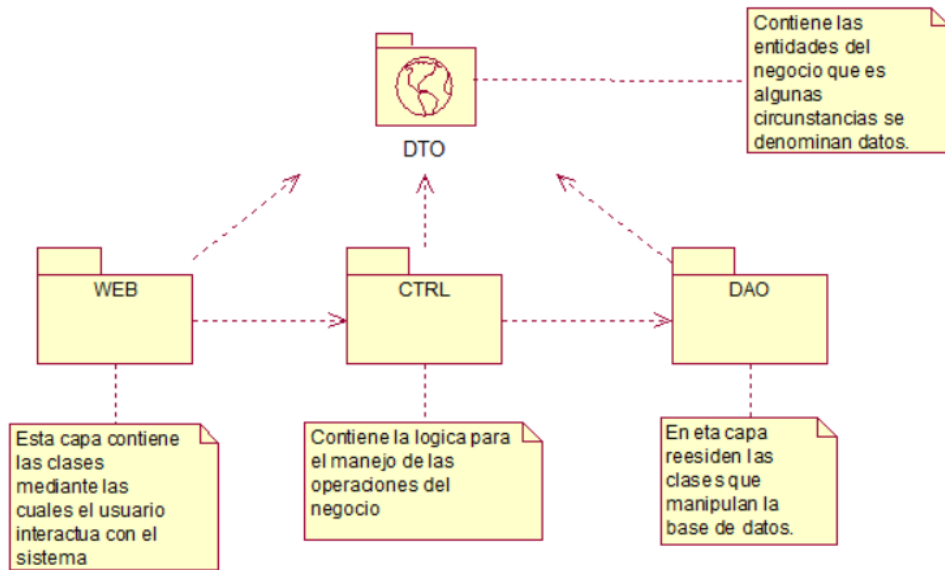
DTO

Contiene las entidades del negocio que es algunas circunstancias se denominan datos.

WEB

CTRL

DAO

Esta capa contiene las clases mediante las cuales el usuario interactua con el sistema

Contiene la logica para el manejo de las operaciones del negocio

En eta capa reesiden las clases que manipulan la base de datos.